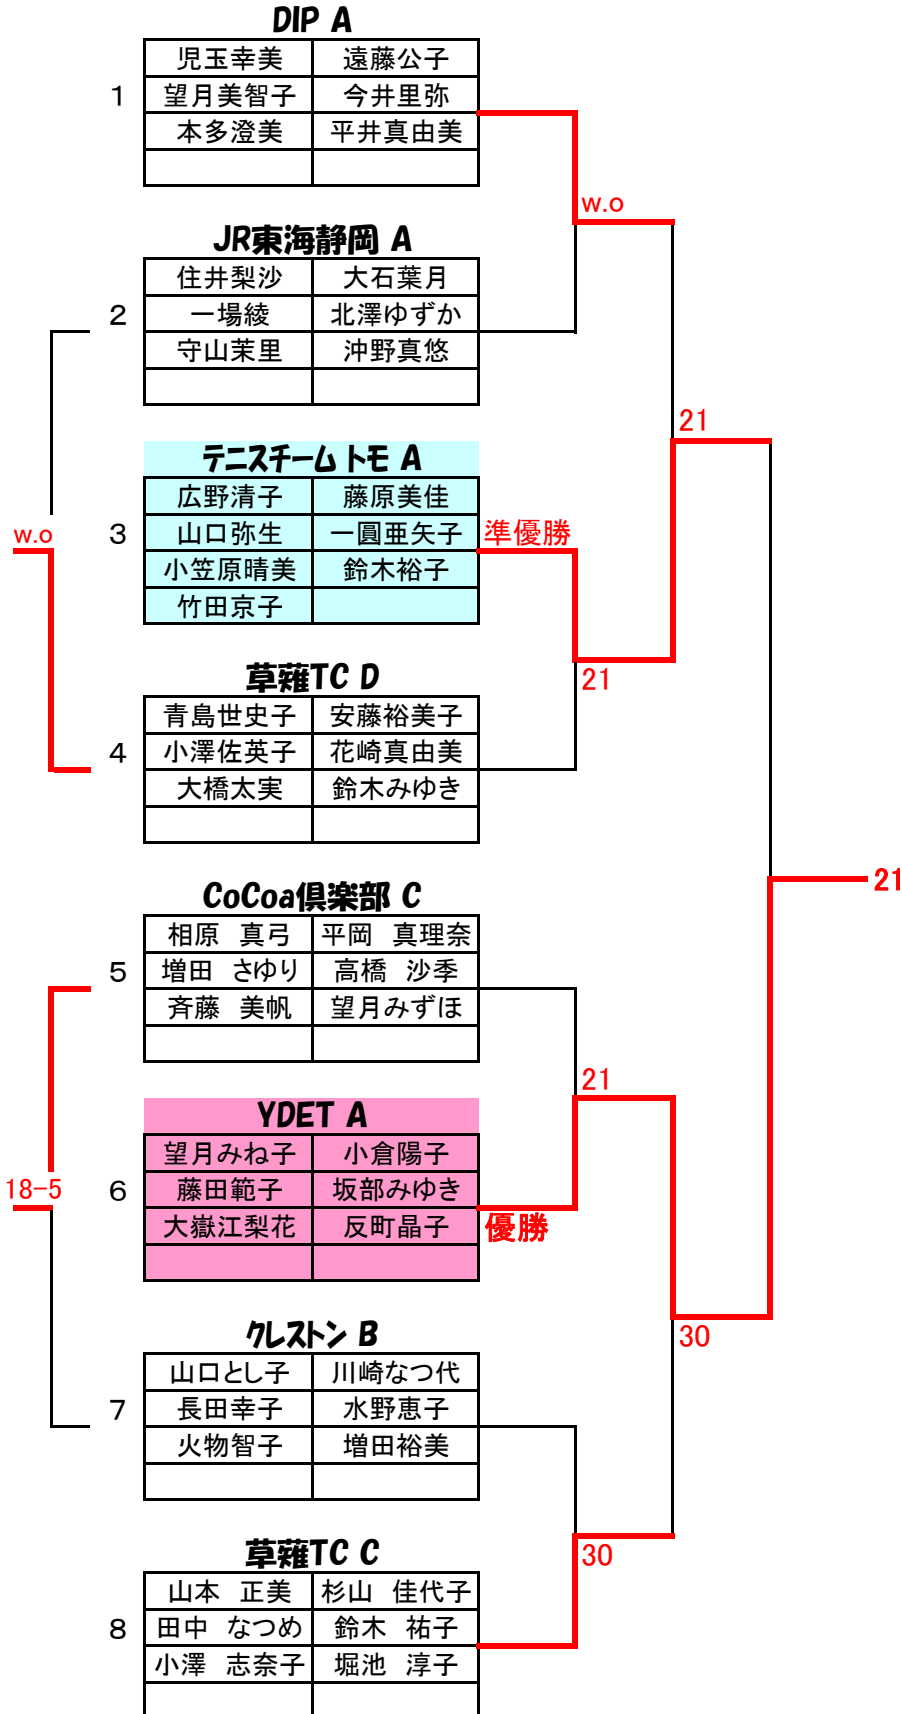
DIP A

1

| 児玉幸美 | 遠藤公子 |
|---|---|
| 望月美智子 | 今井里弥 |
| 本多澄美 | 平井真由美 |
| | |

w.o

JR東海静岡 A

2

| 住井梨沙 | 大石葉月 |
|---|---|
| 一場綾 | 北澤ゆずか |
| 守山茉里 | 沖野真悠 |
| | |

21

テニスチーム トモ A

w.o

3

| 広野清子 | 藤原美佳 |
|---|---|
| 山口弥生 | 一圓亜矢子 |
| 小笠原晴美 | 鈴木裕子 |
| 竹田京子 | |

準優勝

21

草薙TC D

4

| 青島世史子 | 安藤裕美子 |
|---|---|
| 小澤佐英子 | 花崎真由美 |
| 大橋太実 | 鈴木みゆき |
| | |

21

CoCoa倶楽部 C

5

| 相原　真弓 | 平岡　真理奈 |
|---|---|
| 増田　さゆり | 高橋　沙季 |
| 斉藤　美帆 | 望月みずほ |
| | |

21

YDET A

18-5

6

| 望月みね子 | 小倉陽子 |
|---|---|
| 藤田範子 | 坂部みゆき |
| 大嶽江梨花 | 反町晶子 |
| | |

優勝

30

クレストン B

7

| 山口とし子 | 川崎なつ代 |
|---|---|
| 長田幸子 | 水野恵子 |
| 火物智子 | 増田裕美 |
| | |

30

草薙TC C

8

| 山本　正美 | 杉山　佳代子 |
|---|---|
| 田中　なつめ | 鈴木　祐子 |
| 小澤　志奈子 | 堀池　淳子 |
| | |